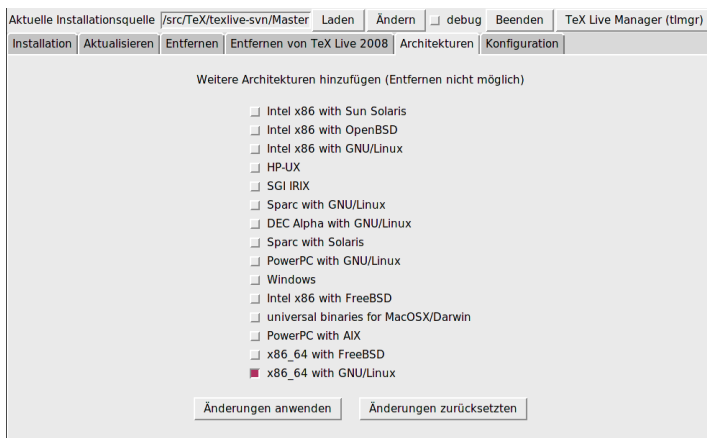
Aktuelle Installationsquelle /src/TeX/texlive-svn/Master Laden Ändern debug Beenden TeX Live Manager (tlmgr)

Installation Aktualisieren Entfernen Entfernen von TeX Live 2008 Architekturen Konfiguration

Weitere Architekturen hinzufügen (Entfernen nicht möglich)

Intel x86 with Sun Solaris
Intel x86 with OpenBSD
Intel x86 with GNU/Linux
HP-UX
SGI IRIX
Sparc with GNU/Linux
DEC Alpha with GNU/Linux
Sparc with Solaris
PowerPC with GNU/Linux
Windows
Intel x86 with FreeBSD
universal binaries for MacOSX/Darwin
PowerPC with AIX
x86_64 with FreeBSD
x86_64 with GNU/Linux

Änderungen anwenden Änderungen zurücksetzten